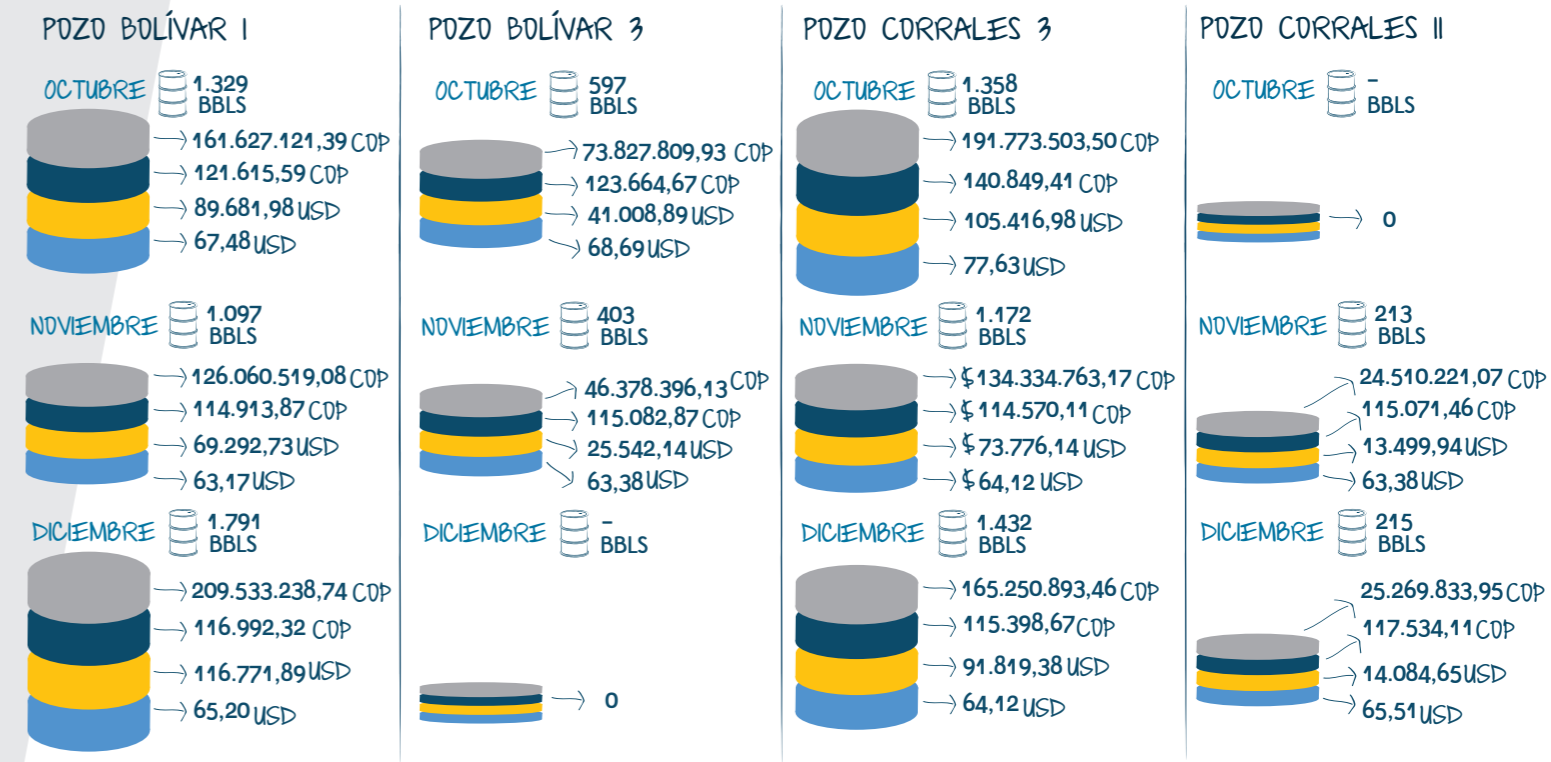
POZO BOLÍVAR 1

OCTUBRE 1.329 BBLS
161.627.121,39 COP
121.615,59 COP
89.681,98 USD
67,48 USD

NOVIEMBRE 1.097 BBLS
126.060.519,08 COP
114.913,87 COP
69.292,73 USD
63,17 USD

DICIEMBRE 1.791 BBLS
209.533.238,74 COP
116.992,32 COP
116.771,89 USD
65,20 USD

POZO BOLÍVAR 3

OCTUBRE 597 BBLS
73.827.809,93 COP
123.664,67 COP
41.008,89 USD
68,69 USD

NOVIEMBRE 403 BBLS
46.378.396,13 COP
115.082,87 COP
25.542,14 USD
63,38 USD

DICIEMBRE - BBLS
0

POZO CORRALES 3

OCTUBRE 1.358 BBLS
191.773.503,50 COP
140.849,41 COP
105.416,98 USD
77,63 USD

NOVIEMBRE 1.172 BBLS
$134.334.763,17 COP
$114.570,11 COP
$73.776,14 USD
$64,12 USD

DICIEMBRE 1.432 BBLS
165.250.893,46 COP
115.398,67 COP
91.819,38 USD
64,12 USD

POZO CORRALES 11

OCTUBRE - BBLS
0

NOVIEMBRE 213 BBLS
24.510.221,07 COP
115.071,46 COP
13.499,94 USD
63,38 USD

DICIEMBRE 215 BBLS
25.269.833,95 COP
117.534,11 COP
14.084,65 USD
65,51 USD